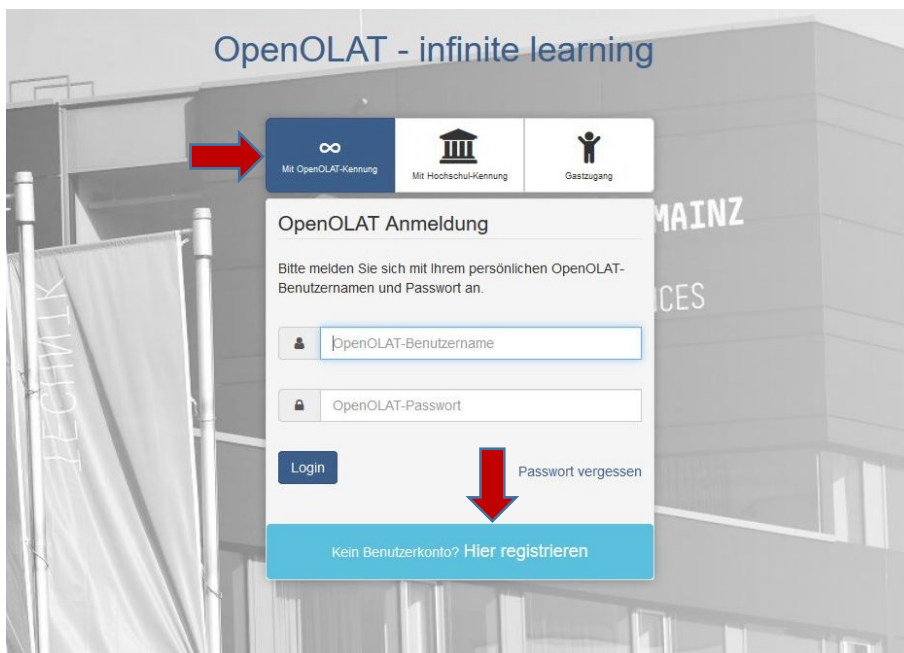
OpenOLAT - infinite learning

Mit OpenOLAT-Kennung

Mit Hochschul-Kennung

Gastzugang

MAINZ

CES

OpenOLAT Anmeldung

Bitte melden Sie sich mit Ihrem persönlichen OpenOLAT-Benutzernamen und Passwort an.

OpenOLAT-Benutzername

OpenOLAT-Passwort

Login

Passwort vergessen

Kein Benutzerkonto? Hier registrieren